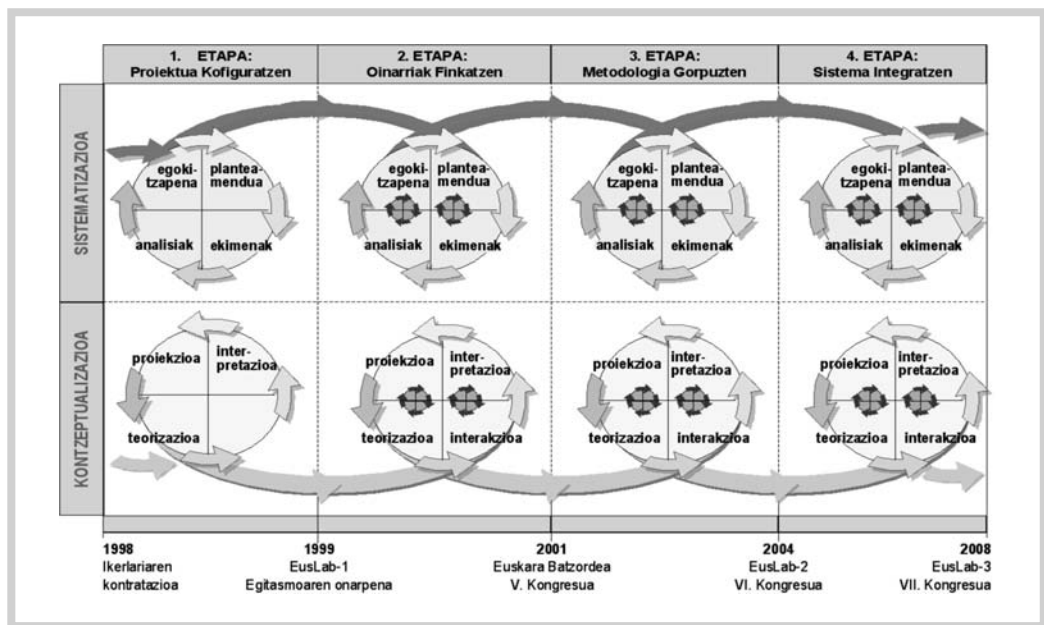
| 1. ETAPA: Proiektua Kofiguratzen | 2. ETAPA: Oinarriak Finkatzen | 3. ETAPA: Metodologia Gorpuzten | 4. ETAPA: Sistema Integratzen |
|---|---|---|---|

SISTEMATIZAZIOA

egokitzapena, planteamendua, analisiak, ekimenak

egokitzapena, planteamendua, analisiak, ekimenak

egokitzapena, planteamendua, analisiak, ekimenak

egokitzapena, planteamendua, analisiak, ekimenak

KONTZEPTUALIZAZIOA

proiekzioa, interpretazioa, teorizazioa

proiekzioa, interpretazioa, teorizazioa, interakzioa

proiekzioa, interpretazioa, teorizazioa, interakzioa

proiekzioa, interpretazioa, teorizazioa, interakzioa

1998
Ikerlariaren kontratazioa

1999
EusLab-1
Egitasmoaren onarpena

2001
Euskara Batzordea
V. Kongresua

2004
EusLab-2
VI. Kongresua

2008
EusLab-3
VII. Kongresua